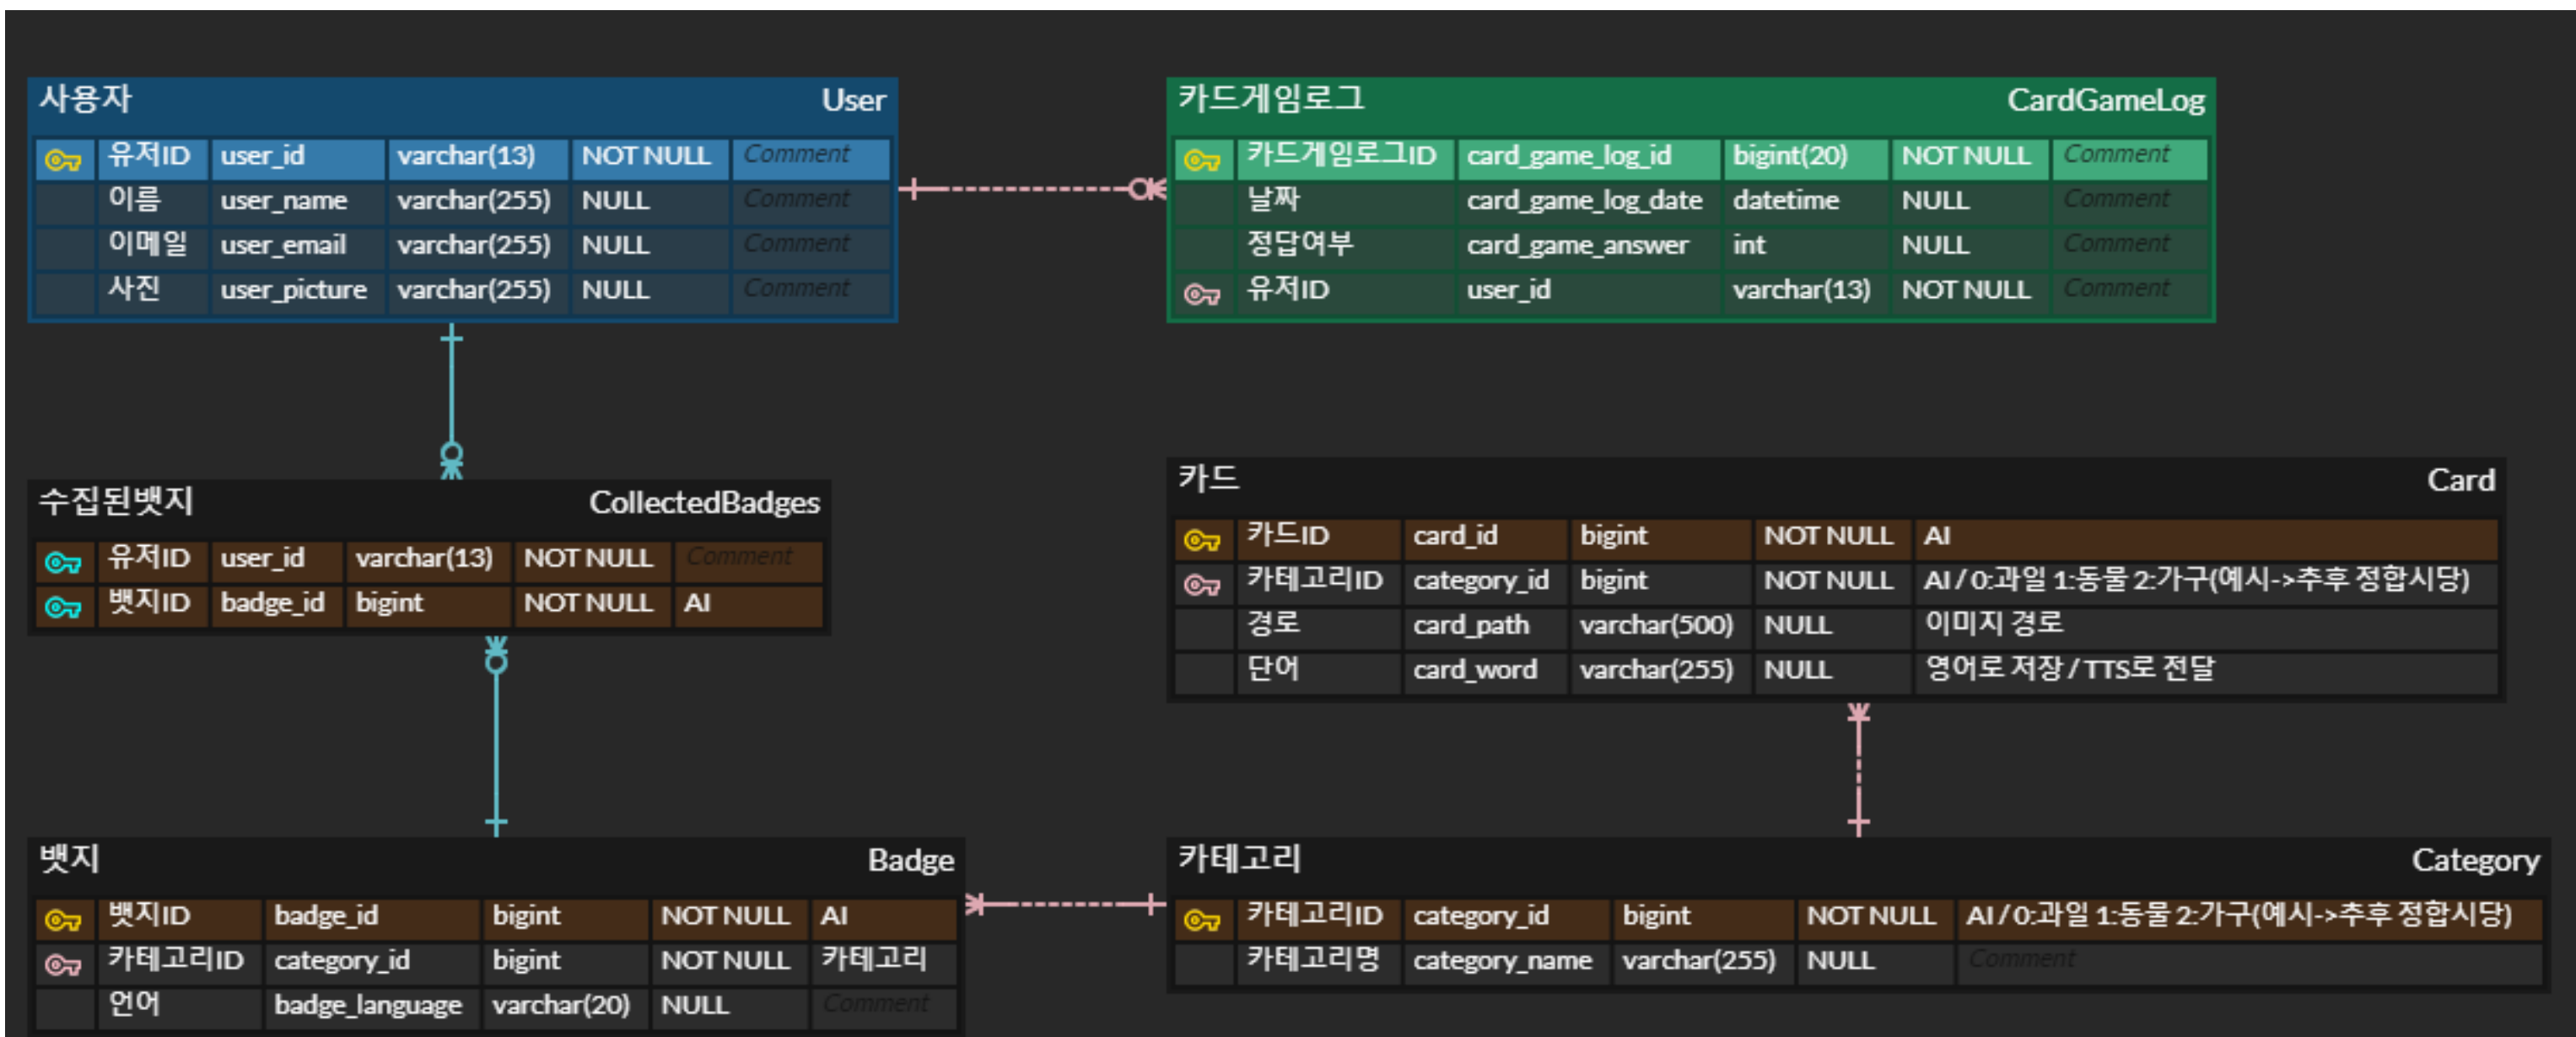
사용자 User

| 유저ID | user_id | varchar(13) | NOT NULL | Comment |
|---|---|---|---|---|
| 이름 | user_name | varchar(255) | NULL | Comment |
| 이메일 | user_email | varchar(255) | NULL | Comment |
| 사진 | user_picture | varchar(255) | NULL | Comment |

카드게임로그 CardGameLog

| 카드게임로그ID | card_game_log_id | bigint(20) | NOT NULL | Comment |
|---|---|---|---|---|
| 날짜 | card_game_log_date | datetime | NULL | Comment |
| 정답여부 | card_game_answer | int | NULL | Comment |
| 유저ID | user_id | varchar(13) | NOT NULL | Comment |

수집된뱃지 CollectedBadges

| 유저ID | user_id | varchar(13) | NOT NULL | Comment |
|---|---|---|---|---|
| 뱃지ID | badge_id | bigint | NOT NULL | AI |

카드 Card

| 카드ID | card_id | bigint | NOT NULL | AI |
|---|---|---|---|---|
| 카테고리ID | category_id | bigint | NOT NULL | AI / 0:과일 1:동물 2:가구(예시->추후 정합시당) |
| 경로 | card_path | varchar(500) | NULL | 이미지 경로 |
| 단어 | card_word | varchar(255) | NULL | 영어로 저장 / TTS로 전달 |

뱃지 Badge

| 뱃지ID | badge_id | bigint | NOT NULL | AI |
|---|---|---|---|---|
| 카테고리ID | category_id | bigint | NOT NULL | 카테고리 |
| 언어 | badge_language | varchar(20) | NULL | Comment |

카테고리 Category

| 카테고리ID | category_id | bigint | NOT NULL | AI / 0:과일 1:동물 2:가구(예시->추후 정합시당) |
|---|---|---|---|---|
| 카테고리명 | category_name | varchar(255) | NULL | Comment |